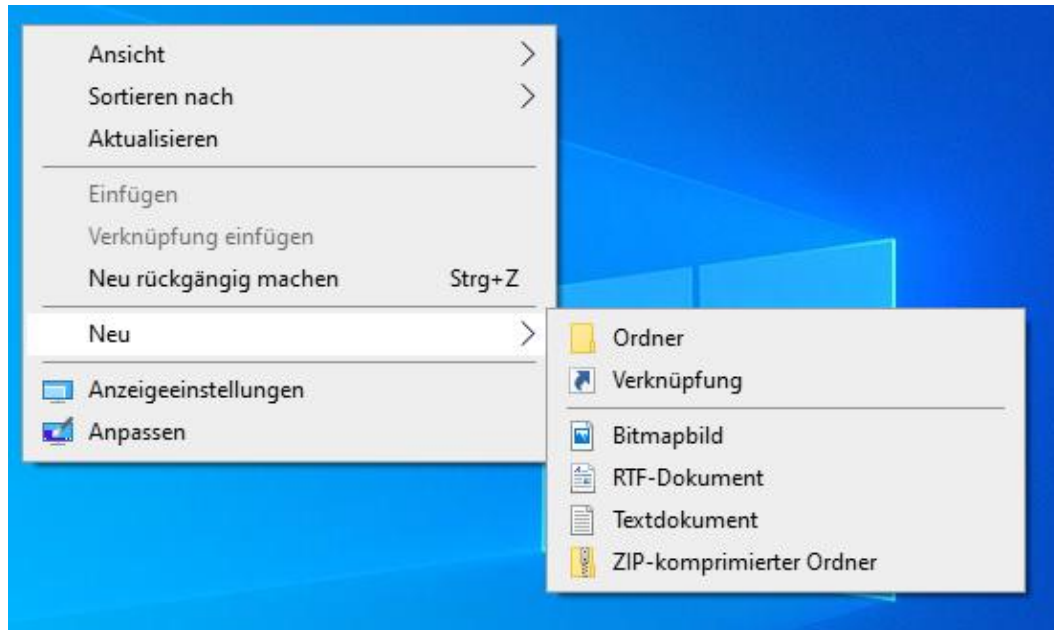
Ansicht
Sortieren nach
Aktualisieren

Einfügen
Verknüpfung einfügen
Neu rückgängig machen Strg+Z

Neu

Anzeigeeinstellungen
Anpassen

Ordner
Verknüpfung

Bitmapbild
RTF-Dokument
Textdokument
ZIP-komprimierter Ordner